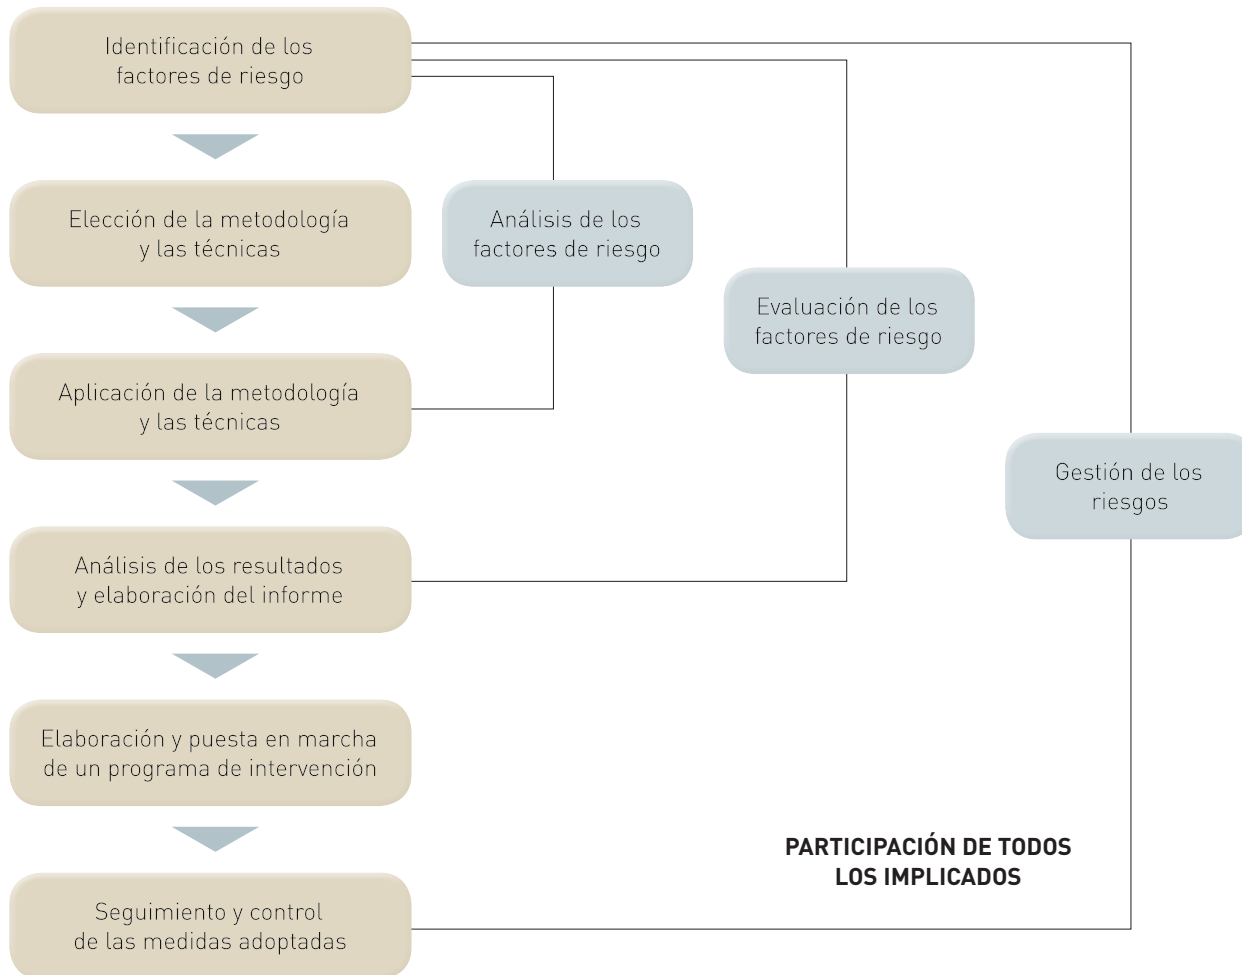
Identificación de los factores de riesgo

Elección de la metodología y las técnicas

Aplicación de la metodología y las técnicas

Análisis de los resultados y elaboración del informe

Elaboración y puesta en marcha de un programa de intervención

Seguimiento y control de las medidas adoptadas

Análisis de los factores de riesgo

Evaluación de los factores de riesgo

Gestión de los riesgos

PARTICIPACIÓN DE TODOS LOS IMPLICADOS